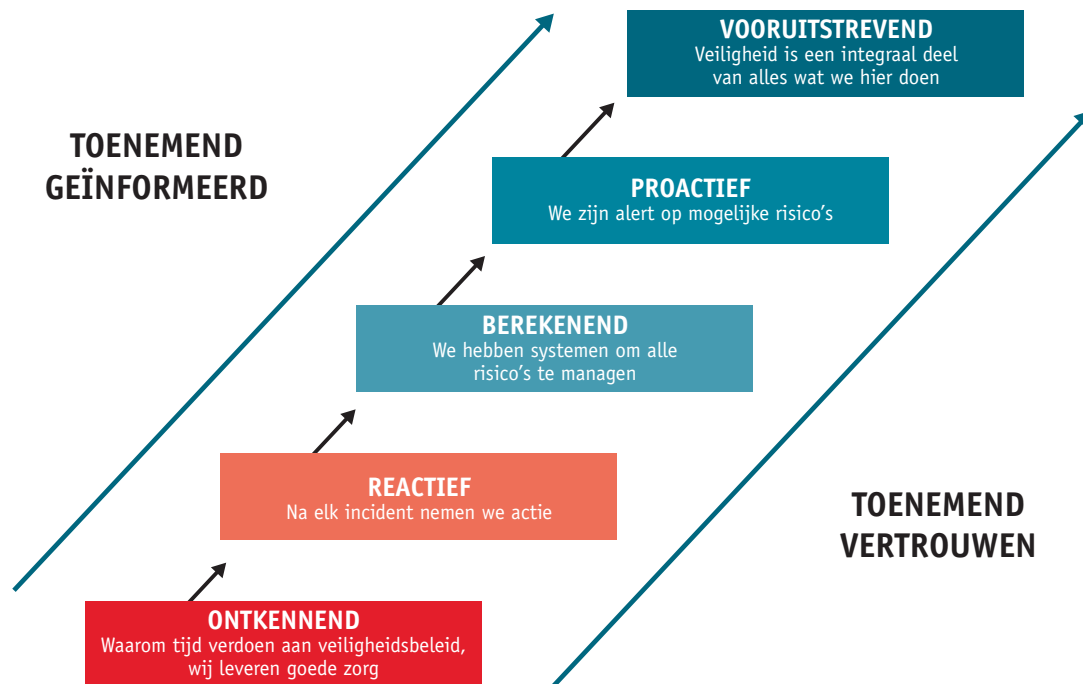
TOENEMEND GEÏNFORMEERD

VOORUITSTREVEND
Veiligheid is een integraal deel van alles wat we hier doen

PROACTIEF
We zijn alert op mogelijke risico's

BEREKENEND
We hebben systemen om alle risico's te managen

REACTIEF
Na elk incident nemen we actie

ONTKENNEND
Waarom tijd verdoen aan veiligheidsbeleid, wij leveren goede zorg

TOENEMEND VERTROUWEN